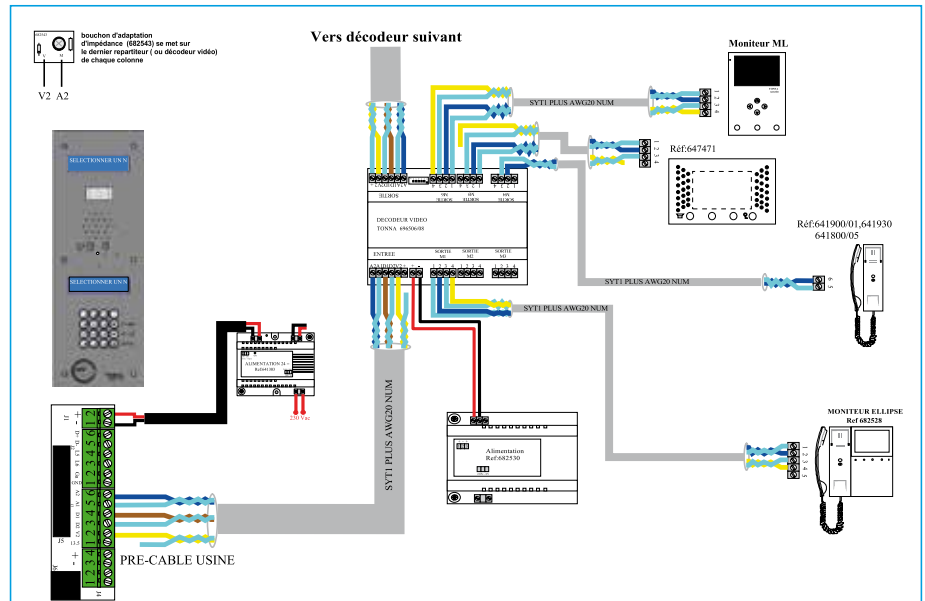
682543

V A

V2 A2

bouchon d'adaptation d'impédance (682543) se met sur le dernier repartiteur ( ou décodeur vidéo) de chaque colonne

Vers décodeur suivant

Moniteur ML

SYT1 PLUS AWG20 NUM

1 2 3 4

Réf:647471

1 2 3 4

SELECTIONNER UN N

SELECTIONNER UN N

SORTIES

DECODEUR VIDEO

TONNA 696506/08

ENTREE

SORTIE M1

SORTIE M2

SORTIE M3

Réf:641900/01,641930 641800/05

SYT1 PLUS AWG20 NUM

6 5

SYT1 PLUS AWG20 NUM

ALIMENTATION 24 ~

Réf.641380

230 Vac

SYT1 PLUS AWG20 NUM

Alimentation Réf:682530

MONITEUR ELLIPSE Ref 682528

1 2 3 4 5

J1

1 2

1 2 3 4 5 6

1 2 3 4 5 6

J5

1 2 3 4

PRE-CABLE USINE